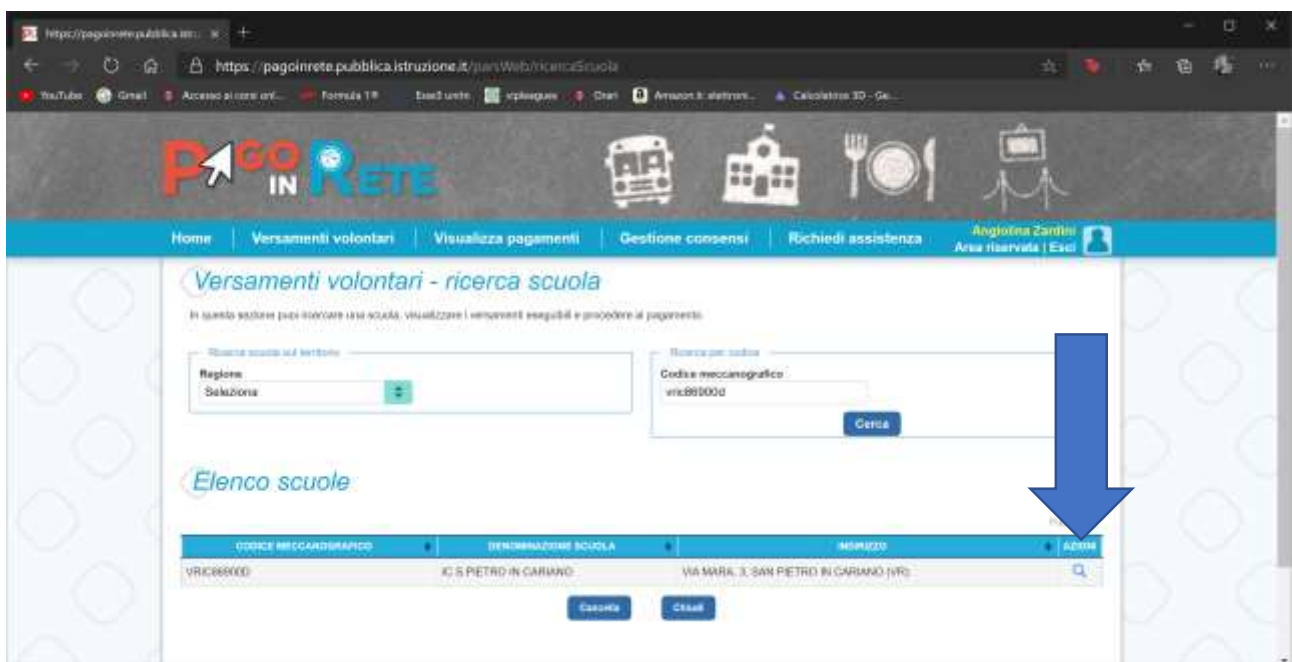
https://pagoinrete.pubblica.istr... ×

https://pagoinrete.pubblica.istruzione.it/parsWeb/ricercaScuola

YouTube Gmail Accesso ai corsi onl... Formula 1® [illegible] vrpleagues Orari Amazon.it: elettroni... Calcolatrice 3D - Ge...

PAGO IN RETE

Home | Versamenti volontari | Visualizza pagamenti | Gestione consensi | Richiedi assistenza

Angiolina Zardini
Area riservata | Esci

Versamenti volontari - ricerca scuola

In questa sezione puoi ricercare una scuola, visualizzare i versamenti eseguibili e procedere al pagamento.

Ricerca scuola sul territorio
Regione
Seleziona

Ricerca per codice
Codice meccanografico
vric86900d
Cerca

Elenco scuole

| CODICE MECCANOGRAFICO | DENOMINAZIONE SCUOLA | INDIRIZZO | AZIONI |
|---|---|---|---|
| VRIC86900D | IC S.PIETRO IN CARIANO | VIA MARA, 3, SAN PIETRO IN CARIANO (VR) | |

Cancella   Chiudi